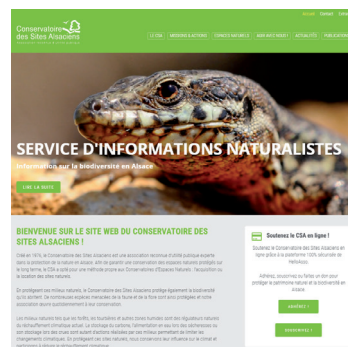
Conservatoire des Sites Alsaciens

Accueil | Contact | Liens

LE CSA | MESURES & ACTIONS | CONTACTS NATURELS | NOS SITES | ACTUALITÉS | PUBLICATIONS

SERVICE D'INFORMATIONS NATURALISTES

Information sur la biodiversité en Alsace

LIRE LA SUITE

BIENVENUE SUR LE SITE WEB DU CONSERVATOIRE DES SITES ALSACIENS !

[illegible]

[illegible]

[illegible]

Soutenez le CSA en ligne !

Soutenez le Conservatoire des Sites Alsaciens en ligne grâce à la plateforme 100% sécurisée de HelloAsso.

Adhérez, soutenez ou faites un don pour protéger le patrimoine naturel et la biodiversité en Alsace.

ADHÉREZ !

SOUTENEZ !